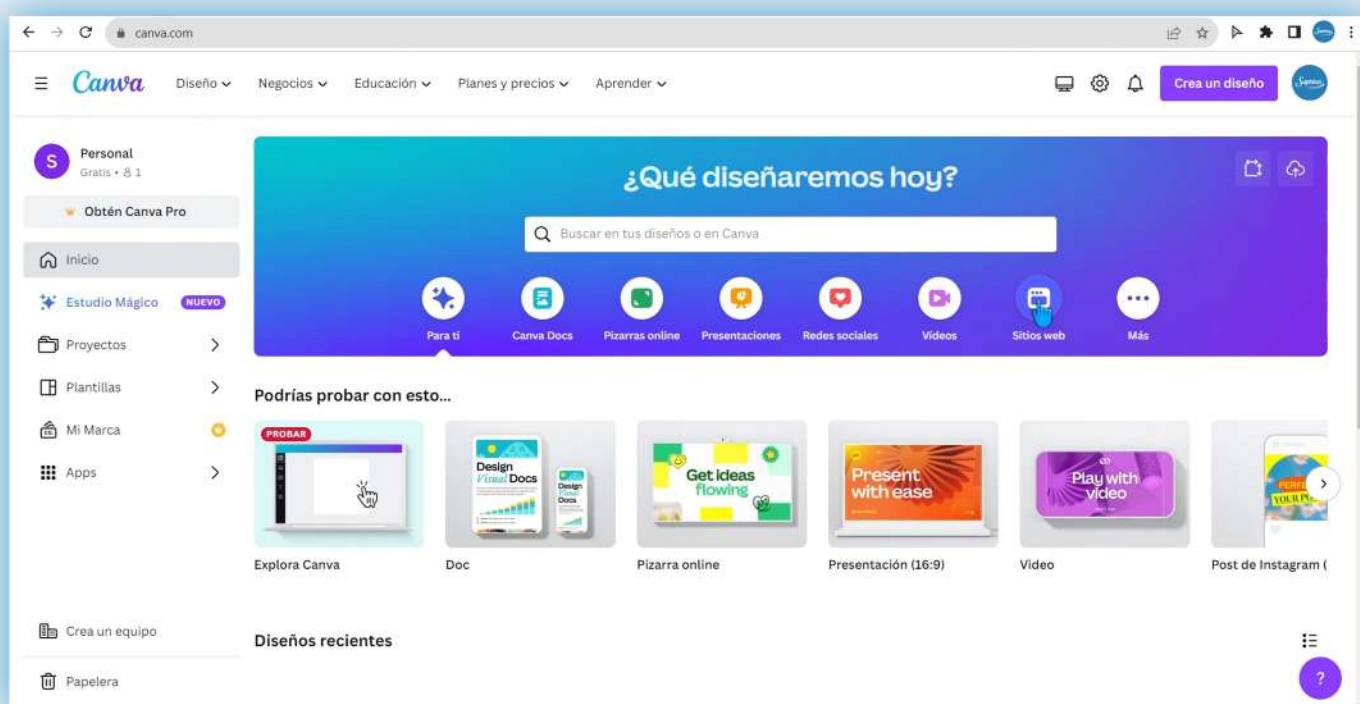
canva.com

Canva Diseño Negocios Educación Planes y precios Aprender

Crea un diseño

S Personal
Gratis • 1

Obtén Canva Pro

Inicio

Estudio Mágico NUEVO

Proyectos

Plantillas

Mi Marca

Apps

¿Qué diseñaremos hoy?

Buscar en tus diseños o en Canva

Para ti
Canva Docs
Pizarras online
Presentaciones
Redes sociales
Videos
Sitios web
Más

Podrías probar con esto...

PROBAR

Explora Canva

Design Visual Docs

Doc

Get ideas flowing

Pizarra online

Present with ease

Presentación (16:9)

Play with video

Video

Post de Instagram (

Crea un equipo

Diseños recientes

Papelera

?